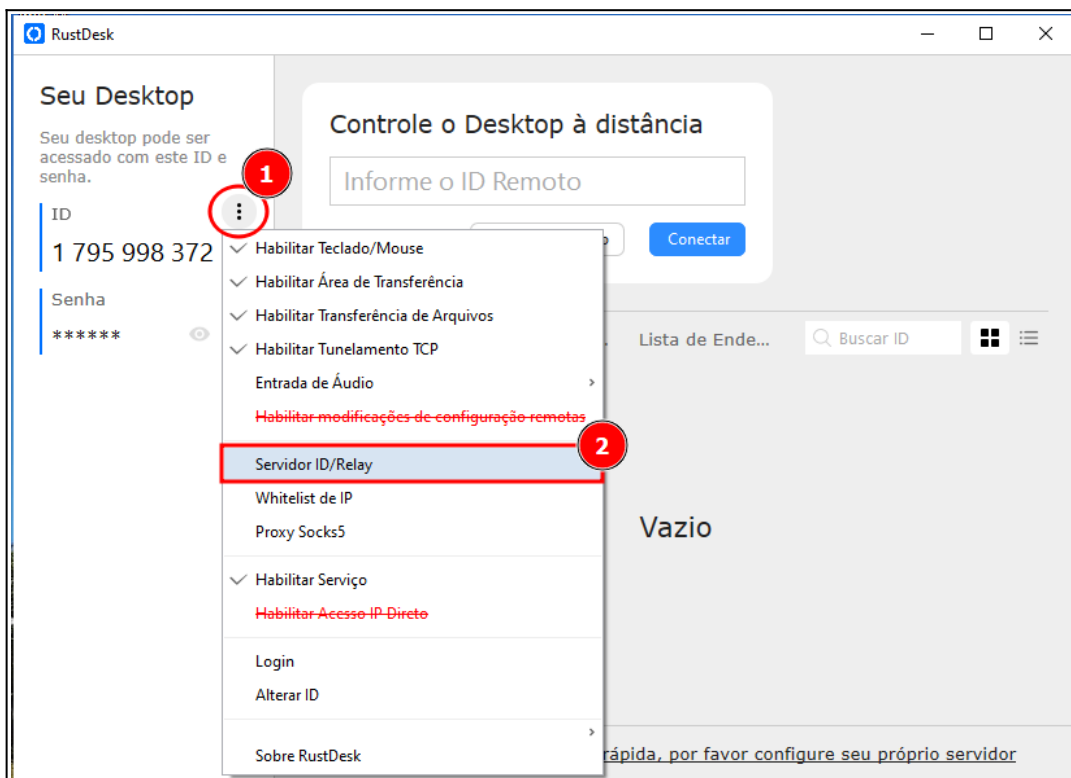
RustDesk

Seu Desktop

Seu desktop pode ser acessado com este ID e senha.

ID

1 795 998 372

Senha

******

1

Controle o Desktop à distância

Informe o ID Remoto

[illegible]o

Conectar

Lista de Ende...

Buscar ID

Habilitar Teclado/Mouse
Habilitar Área de Transferência
Habilitar Transferência de Arquivos
Habilitar Tunelamento TCP
Entrada de Áudio
Habilitar modificações de configuração remotas

2

Servidor ID/Relay
Whitelist de IP
Proxy Socks5

Habilitar Serviço
Habilitar Acesso IP Direto

Login
Alterar ID

Sobre RustDesk

Vazio

rápida, por favor configure seu próprio servidor